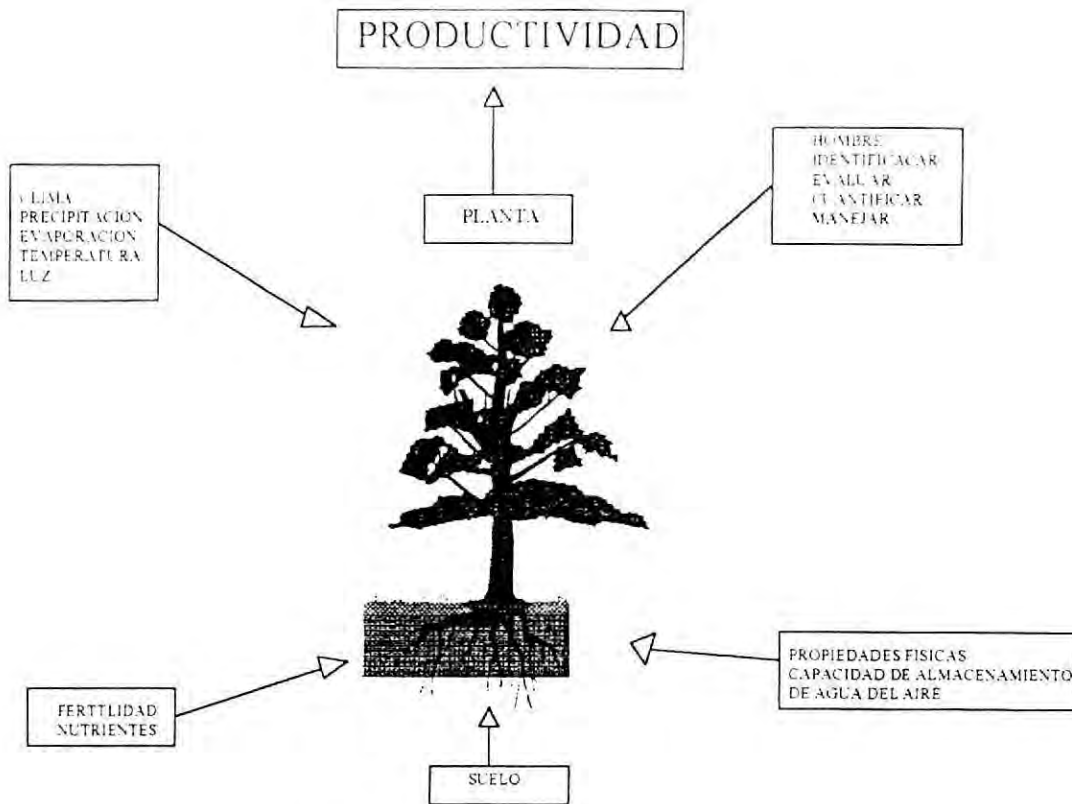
PRODUCTIVIDAD

CLIMA
PRECIPITACION
EVAPORACION
TEMPERATURA
LUZ

PLANTA

HOMBRE
IDENTIFICACAR
EVALUAR
CUANTIFICAR
MANEJAR

FERTILIDAD
NUTRIENTES

PROPIEDADES FISICAS
CAPACIDAD DE ALMACENAMIENTO
DE AGUA DEL AIRE

SUELO